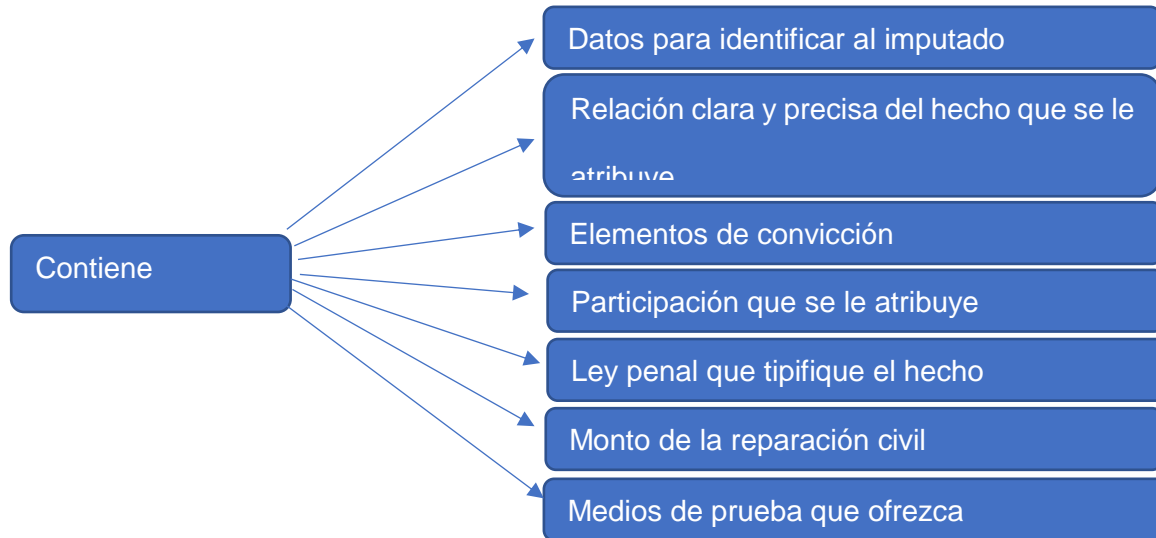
Contiene

Datos para identificar al imputado

Relación clara y precisa del hecho que se le atribuye

Elementos de convicción

Participación que se le atribuye

Ley penal que tipifique el hecho

Monto de la reparación civil

Medios de prueba que ofrezca